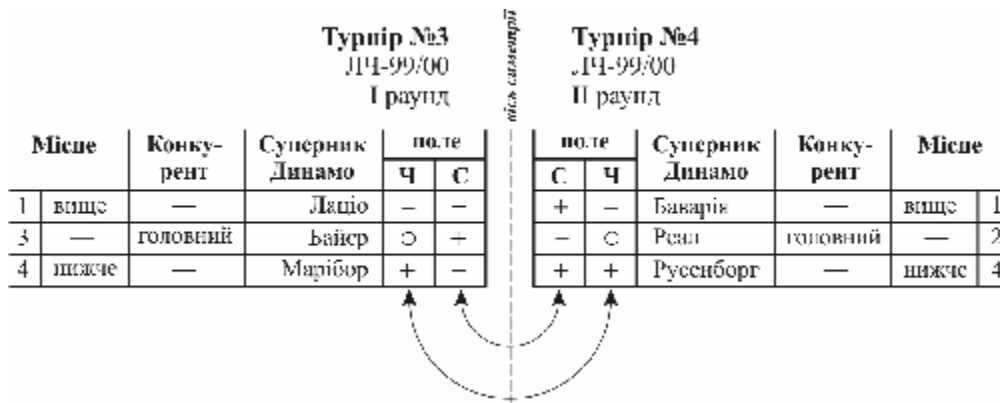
Турнір №3
ЛЧ-99/00
І раунд

вісь симетрії

Турнір №4
ЛЧ-99/00
ІІ раунд

| Місце | | Конкурент | Суперник Динамо | поле Ч | поле С |
|---|---|---|---|---|---|
| 1 | вище | — | Лаціо | – | – |
| 3 | — | головний | Байєр | о | + |
| 4 | нижче | — | Марібор | + | – |

| поле С | поле Ч | Суперник Динамо | Конкурент | Місце | |
|---|---|---|---|---|---|
| + | – | Баварія | — | вище | 1 |
| – | о | Реал | головний | — | 2 |
| + | + | Русенборг | — | нижче | 4 |